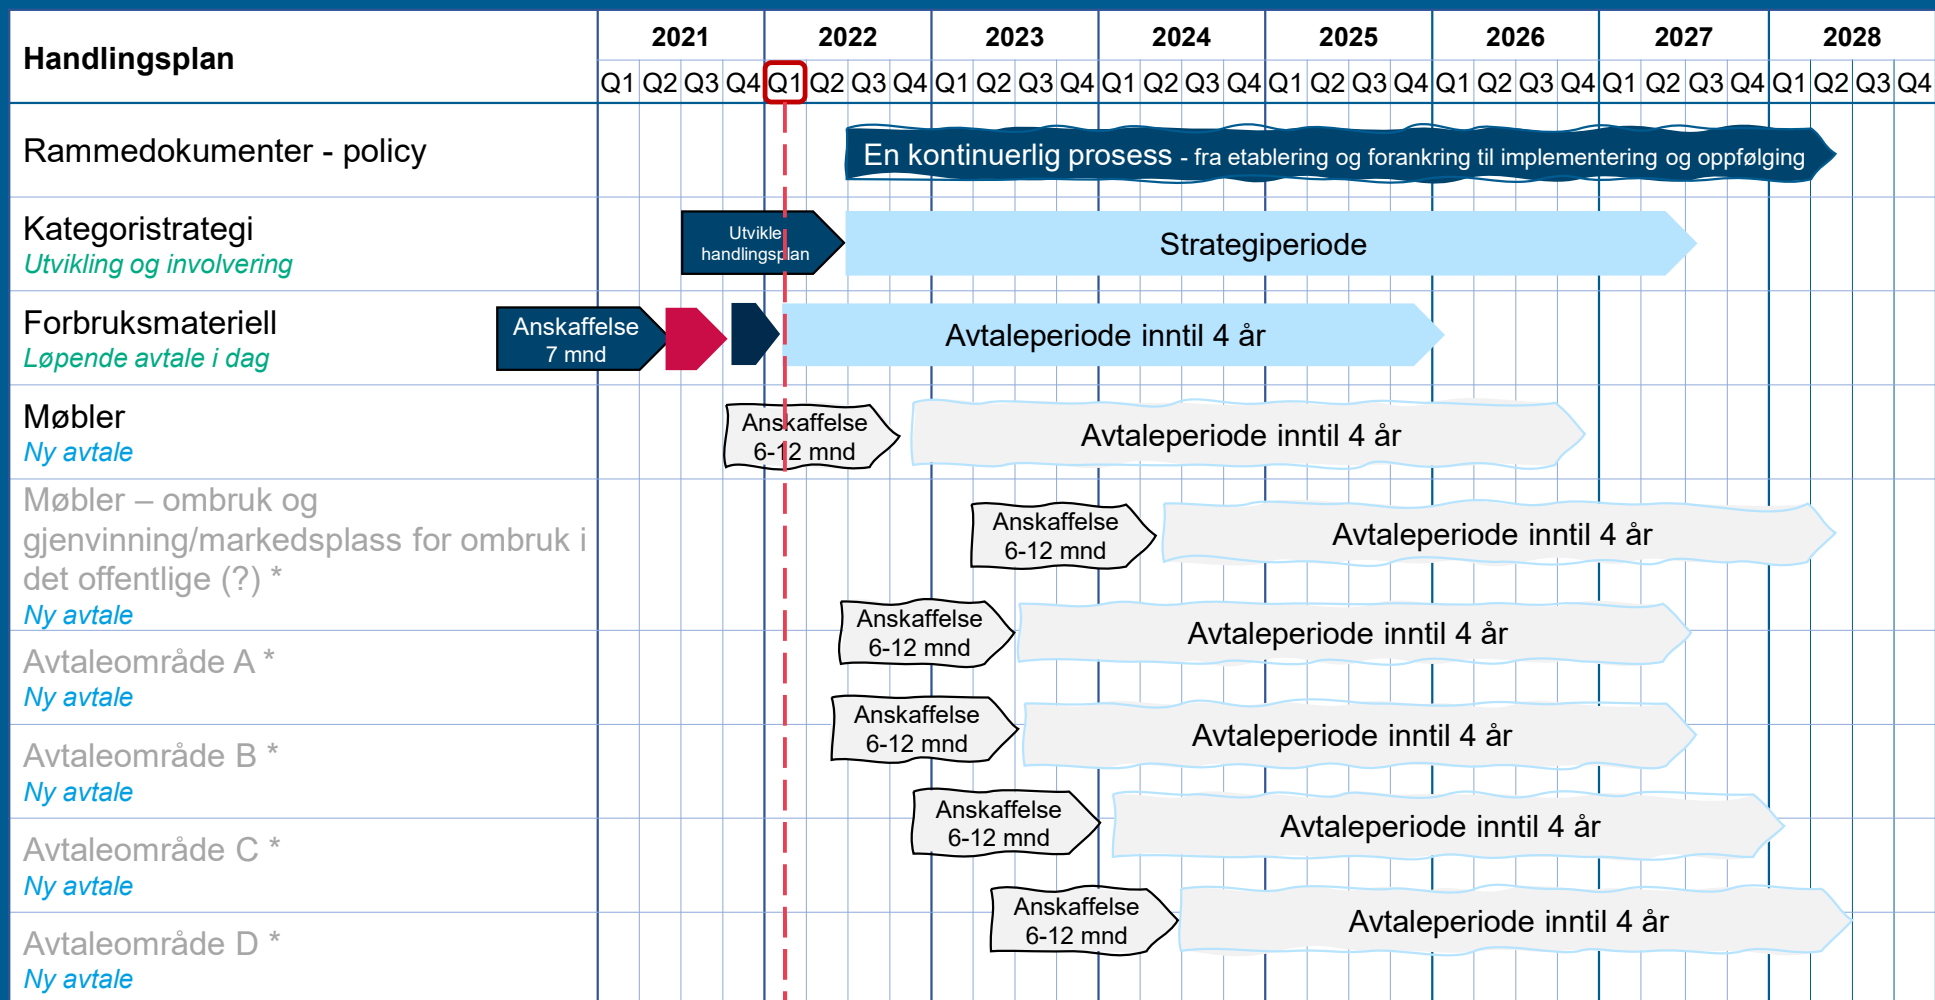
| Handlingsplan | 2021 | | | | 2022 | | | | 2023 | | | | 2024 | | | | 2025 | | | | 2026 | | | | 2027 | | | | 2028 | | | |
|---|---|---|---|---|---|---|---|---|---|---|---|---|---|---|---|---|---|---|---|---|---|---|---|---|---|---|---|---|---|---|---|---|
| | Q1 | Q2 | Q3 | Q4 | Q1 | Q2 | Q3 | Q4 | Q1 | Q2 | Q3 | Q4 | Q1 | Q2 | Q3 | Q4 | Q1 | Q2 | Q3 | Q4 | Q1 | Q2 | Q3 | Q4 | Q1 | Q2 | Q3 | Q4 | Q1 | Q2 | Q3 | Q4 |

Rammedokumenter - policy
En kontinuerlig prosess - fra etablering og forankring til implementering og oppfølging

Kategoristrategi
Utvikling og involvering
Utvikle handlingsplan
Strategiperiode

Forbruksmateriell
Løpende avtale i dag
Anskaffelse 7 mnd
Avtaleperiode inntil 4 år

Møbler
Ny avtale
Anskaffelse 6-12 mnd
Avtaleperiode inntil 4 år

Møbler – ombruk og gjenvinning/markedsplass for ombruk i det offentlige (?) *
Ny avtale
Anskaffelse 6-12 mnd
Avtaleperiode inntil 4 år

Avtaleområde A *
Ny avtale
Anskaffelse 6-12 mnd
Avtaleperiode inntil 4 år

Avtaleområde B *
Ny avtale
Anskaffelse 6-12 mnd
Avtaleperiode inntil 4 år

Avtaleområde C *
Ny avtale
Anskaffelse 6-12 mnd
Avtaleperiode inntil 4 år

Avtaleområde D *
Ny avtale
Anskaffelse 6-12 mnd
Avtaleperiode inntil 4 år